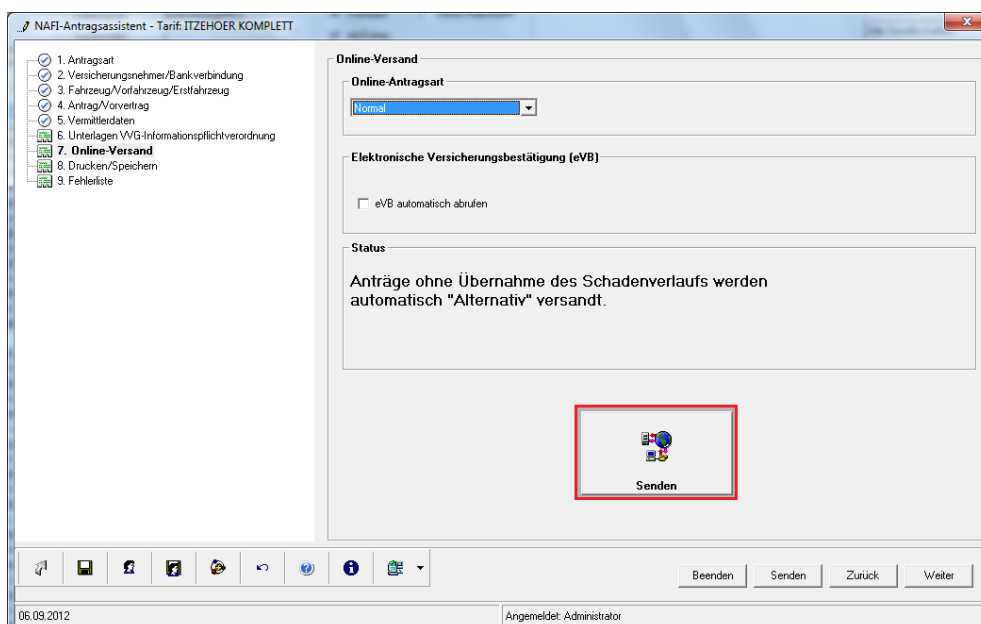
NAFI-Antragsassistent - Tarif: ITZEHOER KOMPLETT

1. Antragsart
2. Versicherungsnehmer/Bankverbindung
3. Fahrzeug/Vorfahrzeug/Erstfahrzeug
4. Antrag/Vorvertrag
5. Vermittlerdaten
6. Unterlagen VVG-Informationspflichtverordnung
7. Online-Versand
8. Drucken/Speichern
9. Fehlerliste

Online-Versand

Online-Antragsart

Normal

Elektronische Versicherungsbestätigung (eVB)

eVB automatisch abrufen

Status

Anträge ohne Übernahme des Schadenverlaufs werden automatisch "Alternativ" versandt.

Senden

Beenden
Senden
Zurück
Weiter

06.09.2012
Angemeldet: Administrator